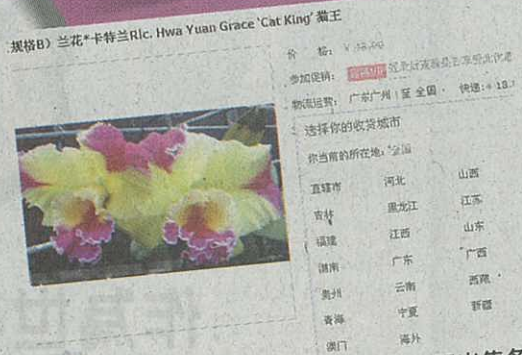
规格B）兰花*卡特兰Rlc. Hwa Yuan Grace 'Cat King' 猫王

价　格：¥ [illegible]

参加促销：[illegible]

物流运费：广东广州 | 至 全国　快递：¥ 10

选择你的收货城市

你当前的所在地：全国

| 直辖市 | 河北 | 山西 |
|---|---|---|
| 吉林 | 黑龙江 | 江苏 |
| 福建 | 江西 | 山东 |
| 湖南 | 广东 | 广西 |
| 贵州 | 云南 | 西藏 |
| 青海 | 宁夏 | 新疆 |
| 澳门 | 海外 | |